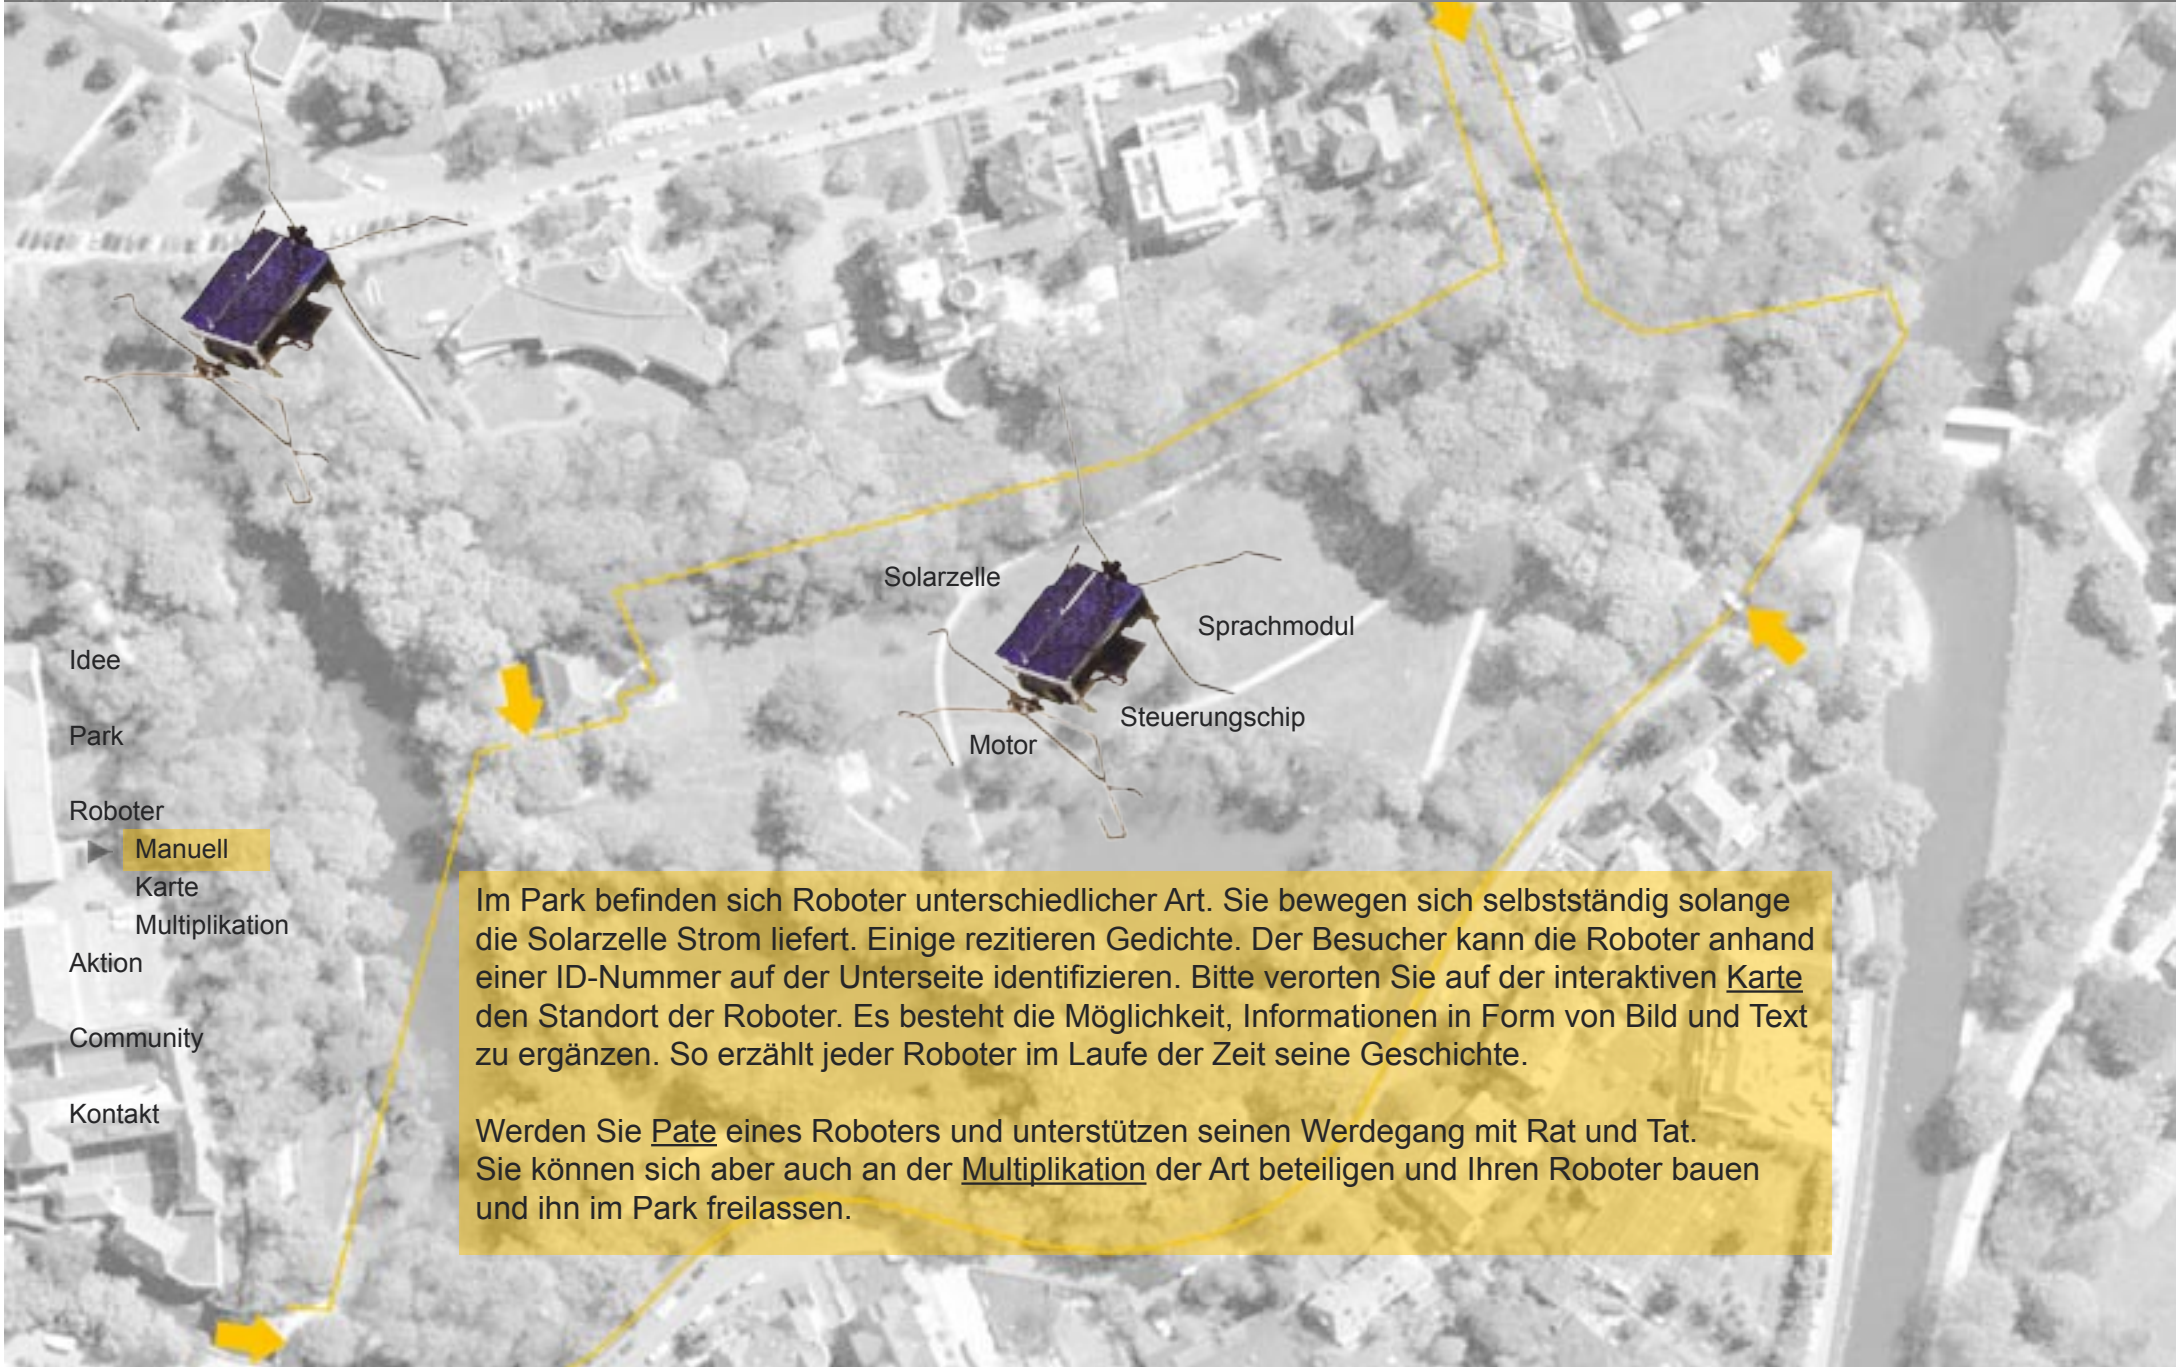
Solarzelle
Sprachmodul
Steuerungschip
Motor

Idee

Park

Roboter
Manuell
Karte
Multiplikation
Aktion

Community

Kontakt

Im Park befinden sich Roboter unterschiedlicher Art. Sie bewegen sich selbstständig solange die Solarzelle Strom liefert. Einige rezitieren Gedichte. Der Besucher kann die Roboter anhand einer ID-Nummer auf der Unterseite identifizieren. Bitte verorten Sie auf der interaktiven Karte den Standort der Roboter. Es besteht die Möglichkeit, Informationen in Form von Bild und Text zu ergänzen. So erzählt jeder Roboter im Laufe der Zeit seine Geschichte.

Werden Sie Pate eines Roboters und unterstützen seinen Werdegang mit Rat und Tat.
Sie können sich aber auch an der Multiplikation der Art beteiligen und Ihren Roboter bauen und ihn im Park freilassen.